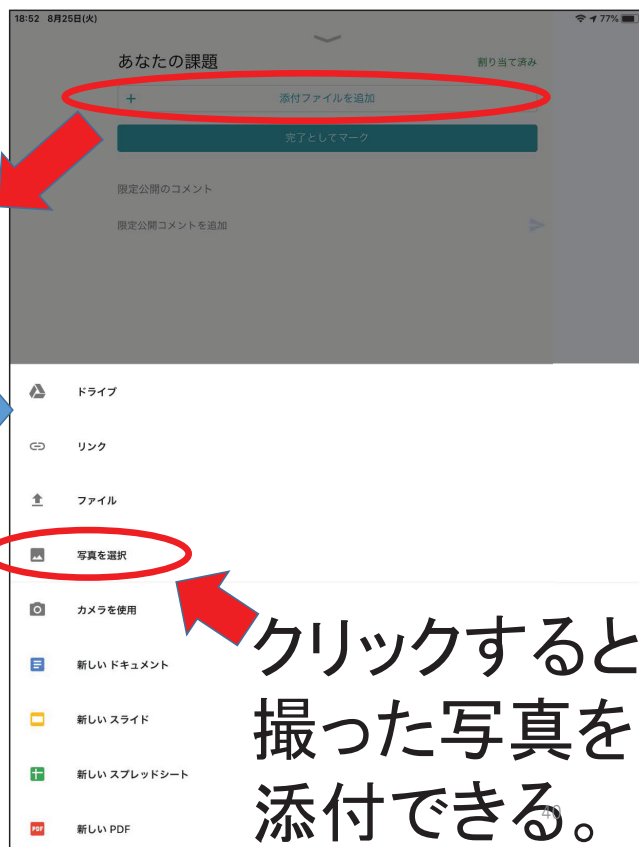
18:52 8月25日(火)
77%

あなたの課題
割り当て済み
+ 添付ファイルを追加
完了としてマーク
限定公開のコメント
限定公開コメントを追加

ドライブ
リンク
ファイル
写真を選択
カメラを使用
新しい ドキュメント
新しい スライド
新しい スプレッドシート
新しい PDF

クリックすると撮った写真を添付できる。

40